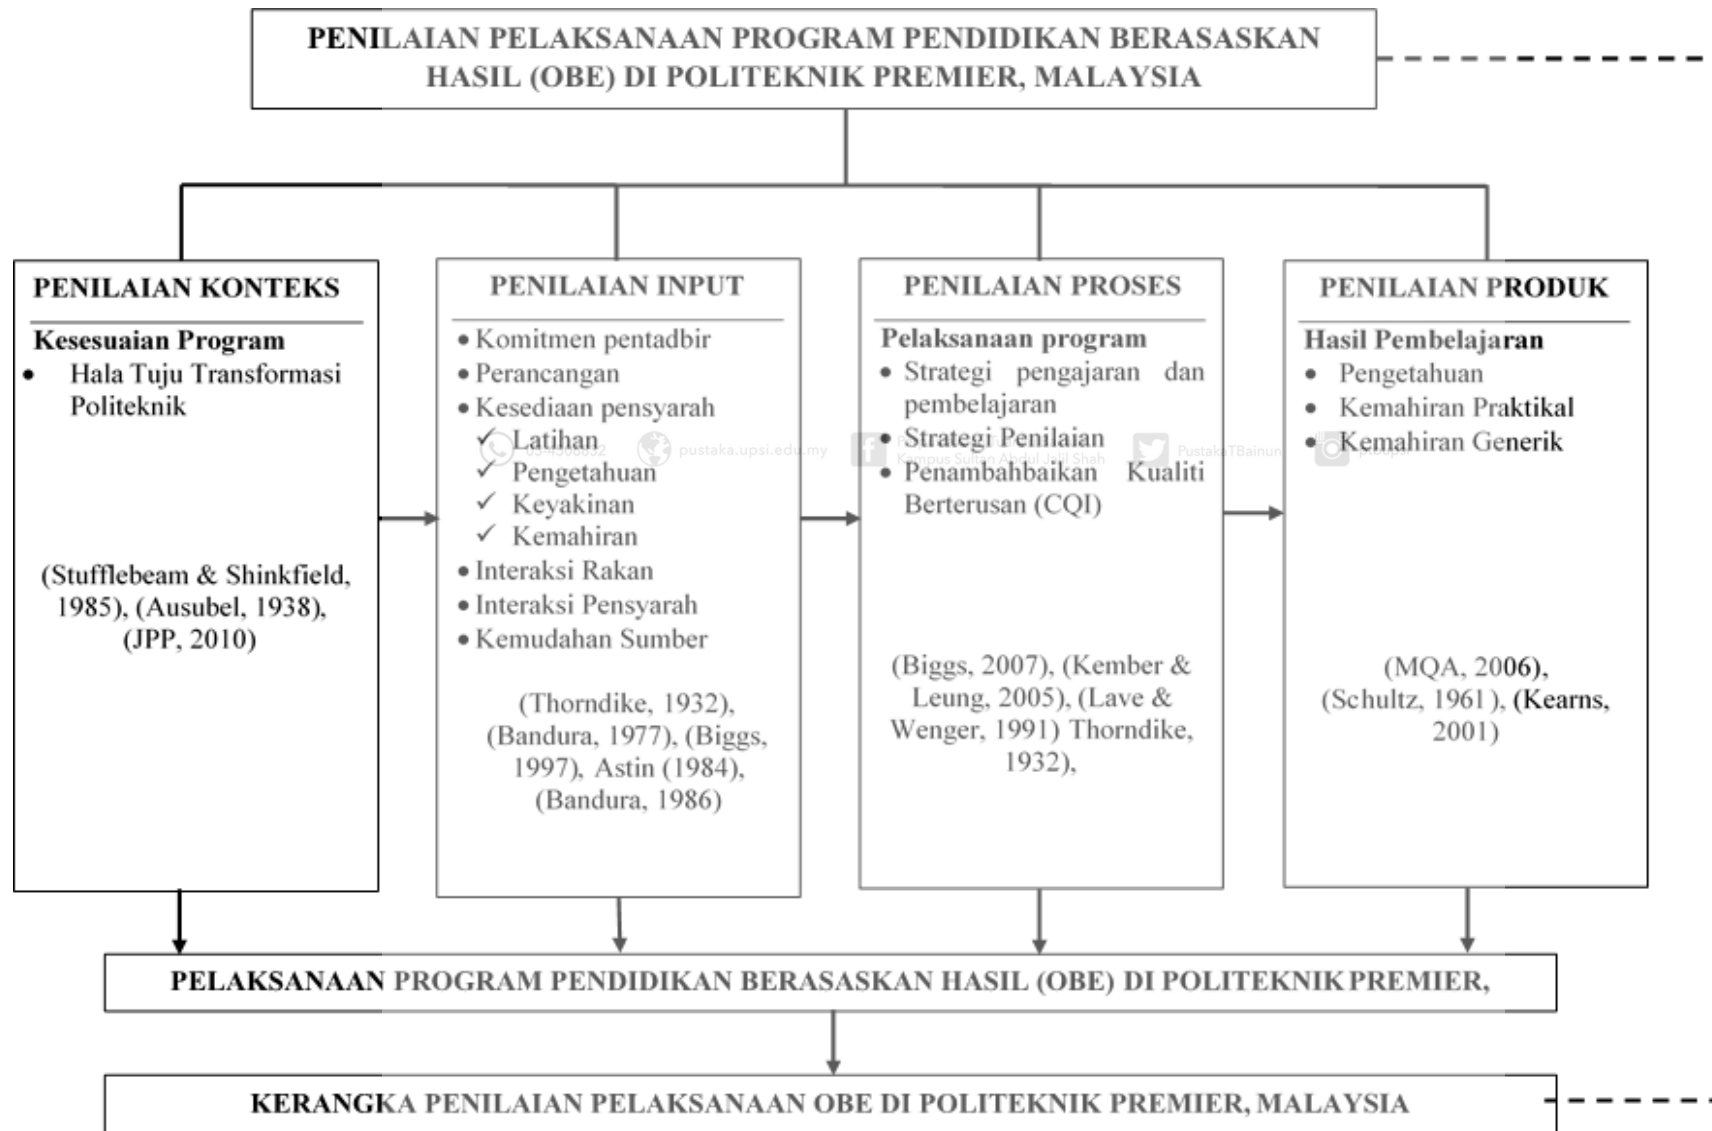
PENILAIAN PELAKSANAAN PROGRAM PENDIDIKAN BERASASKAN HASIL (OBE) DI POLITEKNIK PREMIER, MALAYSIA

PENILAIAN KONTEKS

Kesesuaian Program
• Hala Tuju Transformasi Politeknik

(Stufflebeam & Shinkfield, 1985), (Ausubel, 1938), (JPP, 2010)

PENILAIAN INPUT

• Komitmen pentadbir
• Perancangan
• Kesediaan pensyarah
✓ Latihan
✓ Pengetahuan
✓ Keyakinan
✓ Kemahiran
• Interaksi Rakan
• Interaksi Pensyarah
• Kemudahan Sumber

(Thorndike, 1932), (Bandura, 1977), (Biggs, 1997), Astin (1984), (Bandura, 1986)

PENILAIAN PROSES

Pelaksanaan program
• Strategi pengajaran dan pembelajaran
• Strategi Penilaian
• Penambahbaikan Kualiti Berterusan (CQI)

(Biggs, 2007), (Kember & Leung, 2005), (Lave & Wenger, 1991) Thorndike, 1932),

PENILAIAN PRODUK

Hasil Pembelajaran
• Pengetahuan
• Kemahiran Praktikal
• Kemahiran Generik

(MQA, 2006), (Schultz, 1961), (Kearns, 2001)

PELAKSANAAN PROGRAM PENDIDIKAN BERASASKAN HASIL (OBE) DI POLITEKNIK PREMIER,

KERANGKA PENILAIAN PELAKSANAAN OBE DI POLITEKNIK PREMIER, MALAYSIA